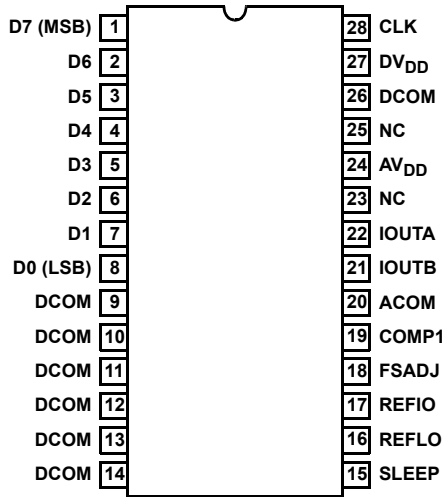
D7 (MSB) 1
D6 2
D5 3
D4 4
D3 5
D2 6
D1 7
D0 (LSB) 8
DCOM 9
DCOM 10
DCOM 11
DCOM 12
DCOM 13
DCOM 14

28 CLK
27 $DV_{DD}$
26 DCOM
25 NC
24 $AV_{DD}$
23 NC
22 IOUTA
21 IOUTB
20 ACOM
19 COMP1
18 FSADJ
17 REFIO
16 REFLO
15 SLEEP